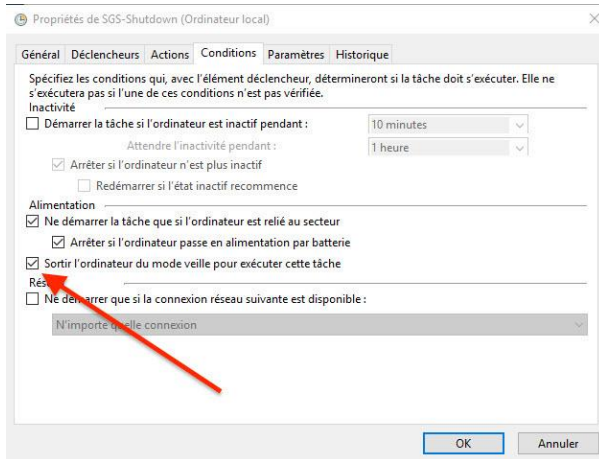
Propriétés de SGS-Shutdown (Ordinateur local)

Général | Déclencheurs | Actions | Conditions | Paramètres | Historique

Spécifiez les conditions qui, avec l'élément déclencheur, détermineront si la tâche doit s'exécuter. Elle ne s'exécutera pas si l'une de ces conditions n'est pas vérifiée.

Inactivité

Démarrer la tâche si l'ordinateur est inactif pendant : 10 minutes

Attendre l'inactivité pendant : 1 heure

Arrêter si l'ordinateur n'est plus inactif

Redémarrer si l'état inactif recommence

Alimentation

Ne démarrer la tâche que si l'ordinateur est relié au secteur

Arrêter si l'ordinateur passe en alimentation par batterie

Sortir l'ordinateur du mode veille pour exécuter cette tâche

Rés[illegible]

Ne dé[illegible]arrer que si la connexion réseau suivante est disponible :

N'importe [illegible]elle connexion

OK Annuler